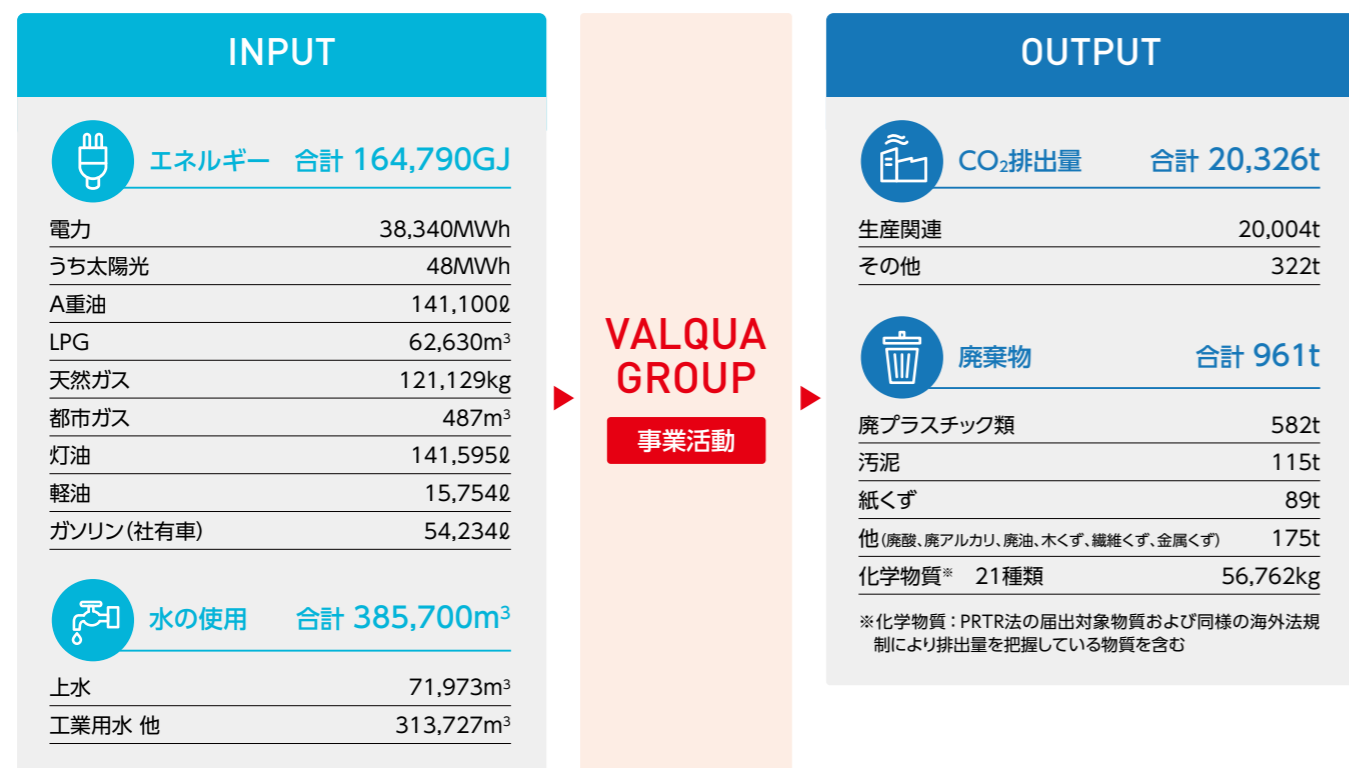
INPUT

エネルギー 合計 164,790GJ

| | |
|---|---|
| 電力 | 38,340MWh |
| うち太陽光 | 48MWh |
| A重油 | 141,100ℓ |
| LPG | 62,630m$^3$ |
| 天然ガス | 121,129kg |
| 都市ガス | 487m$^3$ |
| 灯油 | 141,595ℓ |
| 軽油 | 15,754ℓ |
| ガソリン(社有車) | 54,234ℓ |

水の使用 合計 385,700m$^3$

| | |
|---|---|
| 上水 | 71,973m$^3$ |
| 工業用水 他 | 313,727m$^3$ |

VALQUA GROUP

事業活動

OUTPUT

$CO_2$排出量 合計 20,326t

| | |
|---|---|
| 生産関連 | 20,004t |
| その他 | 322t |

廃棄物 合計 961t

| | |
|---|---|
| 廃プラスチック類 | 582t |
| 汚泥 | 115t |
| 紙くず | 89t |
| 他(廃酸、廃アルカリ、廃油、木くず、繊維くず、金属くず) | 175t |
| 化学物質※ 21種類 | 56,762kg |

※化学物質:PRTR法の届出対象物質および同様の海外法規制により排出量を把握している物質を含む